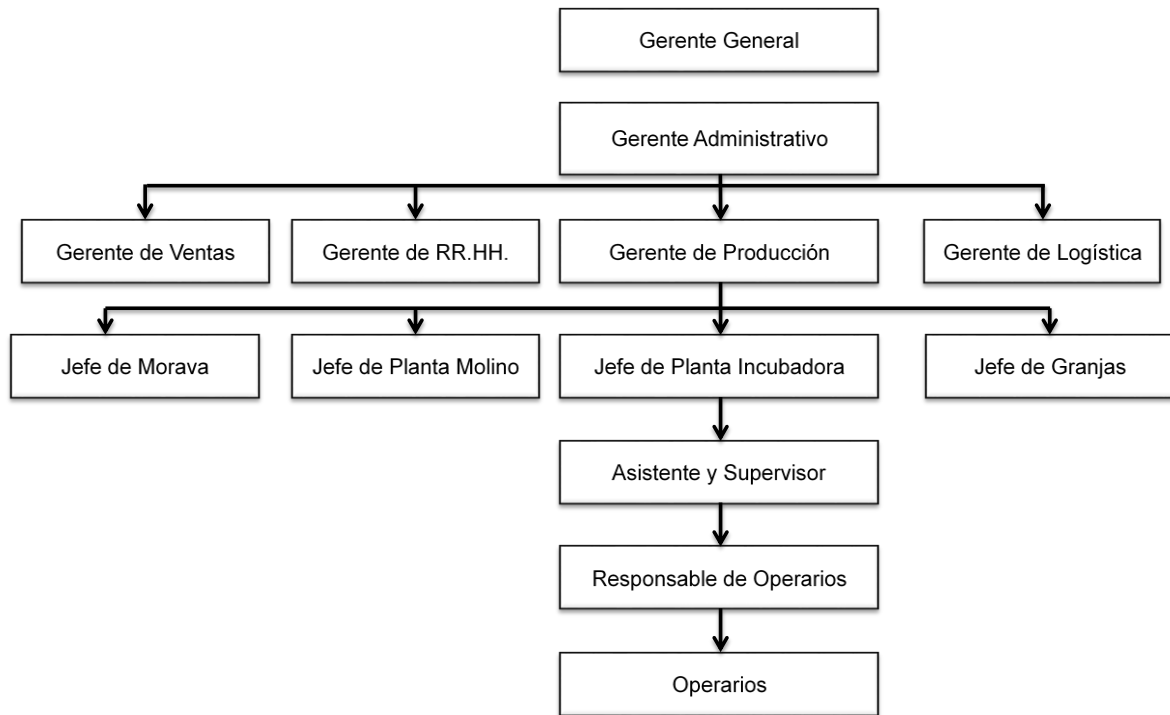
Gerente General

Gerente Administrativo

Gerente de Ventas

Gerente de RR.HH.

Gerente de Producción

Gerente de Logística

Jefe de Morava

Jefe de Planta Molino

Jefe de Planta Incubadora

Jefe de Granjas

Asistente y Supervisor

Responsable de Operarios

Operarios